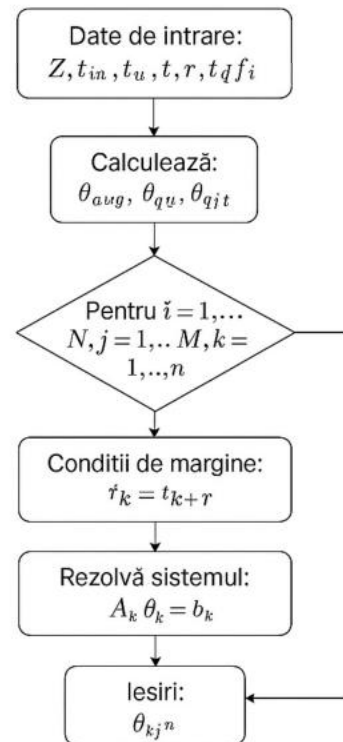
Date de intrare:
$Z, t_{in}, t_u, t, r, t_d f_i$

Calculează:
$\theta_{aug}, \theta_{qu}, \theta_{qjt}$

Pentru $\check{i} = 1, \ldots$ $N, j = 1, \ldots M, k =$ $1, \ldots, n$

Conditii de margine:
$\acute{r}_k = t_{k+r}$

Rezolvă sistemul:
$A_k \theta_k = b_k$

Iesiri:
$\theta_{kj^n}$